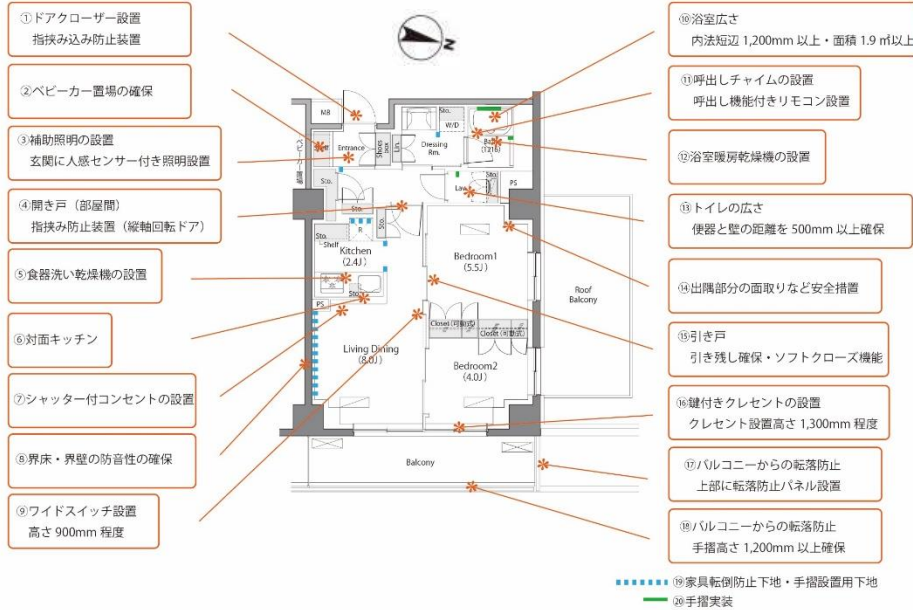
①ドアクローザー設置
指挟み込み防止装置

②ベビーカー置場の確保

③補助照明の設置
玄関に人感センサー付き照明設置

④開き戸（部屋間）
指挟み防止装置（縦軸回転ドア）

⑤食器洗い乾燥機の設置

⑥対面キッチン

⑦シャッター付コンセントの設置

⑧界床・界壁の防音性の確保

⑨ワイドスイッチ設置
高さ 900mm 程度

⑩浴室広さ
内法短辺 1,200mm 以上・面積 1.9 ㎡以上

⑪呼出しチャイムの設置
呼出し機能付きリモコン設置

⑫浴室暖房乾燥機の設置

⑬トイレの広さ
便器と壁の距離を 500mm 以上確保

⑭出隅部分の面取りなど安全措置

⑮引き戸
引き残し確保・ソフトクローズ機能

⑯鍵付きクレセントの設置
クレセント設置高さ 1,300mm 程度

⑰バルコニーからの転落防止
上部に転落防止パネル設置

⑱バルコニーからの転落防止
手摺高さ 1,200mm 以上確保

⑲家具転倒防止下地・手摺設置用下地
⑳手摺実装

N

M.B
ベビーカー置場
Entrance
Shoes
Lin.
Sto.
W/D
Dressing Rm.
Bath (1216)
Lav.
Sto.
PS
Sto.
Sto.
Sto. Shelf
R
Kitchen (2.4J)
Sto.
PS
Bedroom1 (5.5J)
Roof Balcony
Closet (可動式)
Closet (可動式)
Living Dining (8.0J)
Bedroom2 (4.0J)
Balcony